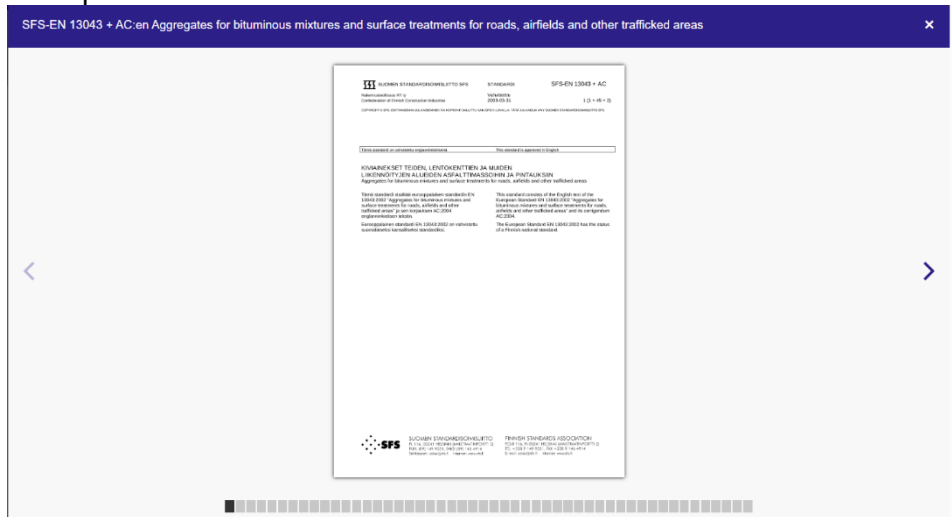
SFS-EN 13043 + AC:en Aggregates for bituminous mixtures and surface treatments for roads, airfields and other trafficked areas

×

SUOMEN STANDARDISOIMISLIITTO SFS

STANDARDI

SFS-EN 13043 + AC

Rakennusteollisuus RT ry
Confederation of Finnish Construction Industries

Vahvistettu
2003-01-31

1 (1 + 45 + 2)

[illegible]

Tämä standardi on vahvistettu englanninkielisenä

This standard is approved in English

KIVIAINEKSET TEIDEN, LENTOKENTTIEN JA MUIDEN LIIKENNÖITYJEN ALUEIDEN ASFALTTIMASSOIHIN JA PINTAUKSIIN
Aggregates for bituminous mixtures and surface treatments for roads, airfields and other trafficked areas

Tämä standardi sisältää eurooppalaisen standardin EN 13043:2002 "Aggregates for bituminous mixtures and surface treatments for roads, airfields and other trafficked areas" ja sen korjauksen AC:2004 englanninkielisen tekstin.

Eurooppalainen standardi EN 13043:2002 on vahvistettu suomalaiseksi kansalliseksi standardiksi.

This standard consists of the English text of the European Standard EN 13043:2002 "Aggregates for bituminous mixtures and surface treatments for roads, airfields and other trafficked areas" and its corrigendum AC:2004.

The European Standard EN 13043:2002 has the status of a Finnish national standard.

SFS

SUOMEN STANDARDISOIMISLIITTO
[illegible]

FINNISH STANDARDS ASSOCIATION
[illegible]